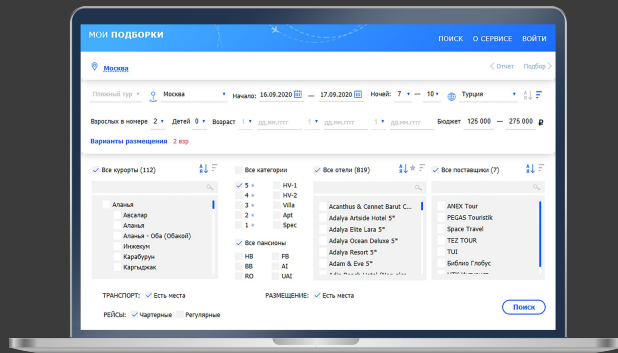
МОИ ПОДБОРКИ

ПОИСК О СЕРВИСЕ ВОЙТИ

Москва

Отчет Подбор

Пляжный тур Москва Начало: 16.09.2020 — 17.09.2020 Ночей: 7 — 10 Турция

Взрослых в номере 2 Детей 0 Возраст 1 ДД.ММ.ГГГГ 1 ДД.ММ.ГГГГ 1 ДД.ММ.ГГГГ Бюджет 125 000 — 275 000 ₽

Варианты размещения 2 взр

Все курорты (112)

Аланья
Авсаллар
Аланья
Аланья - Оба (Обакой)
Инжекум
Карабурун
Каргыджак

Все категории
5
4
3
2
1
HV-1
HV-2
Villa
Apt
Spec

Все пансионы
HB
BB
RO
FB
AI
UAI

Все отели (819)

Acanthus & Cennet Barut C...
Adalya Artside Hotel 5*
Adalya Elite Lara 5*
Adalya Ocean Deluxe 5*
Adalya Resort 5*
Adam & Eve 5*
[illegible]

Все поставщики (7)

ANEX Tour
PEGAS Touristik
Space Travel
TEZ TOUR
TUI
Библио Глобус
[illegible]

ТРАНСПОРТ: Есть места
РАЗМЕЩЕНИЕ: Есть места
РЕЙСЫ: Чартерные Регулярные

Поиск